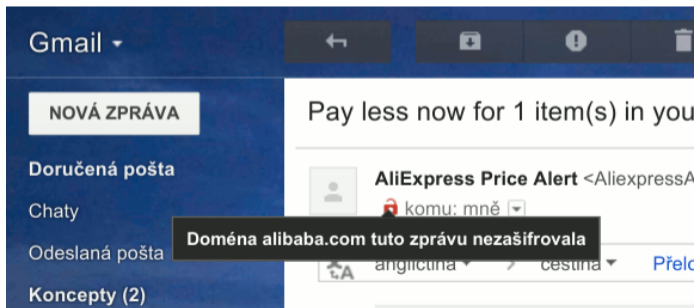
Gmail

NOVÁ ZPRÁVA

Doručená pošta

Chaty

Odeslaná pošta

Koncepty (2)

Pay less now for 1 item(s) in you

AliExpress Price Alert <AliexpressA

komu: mně

Doména alibaba.com tuto zprávu nezašifrovala

angličtina

čeština

Přelo